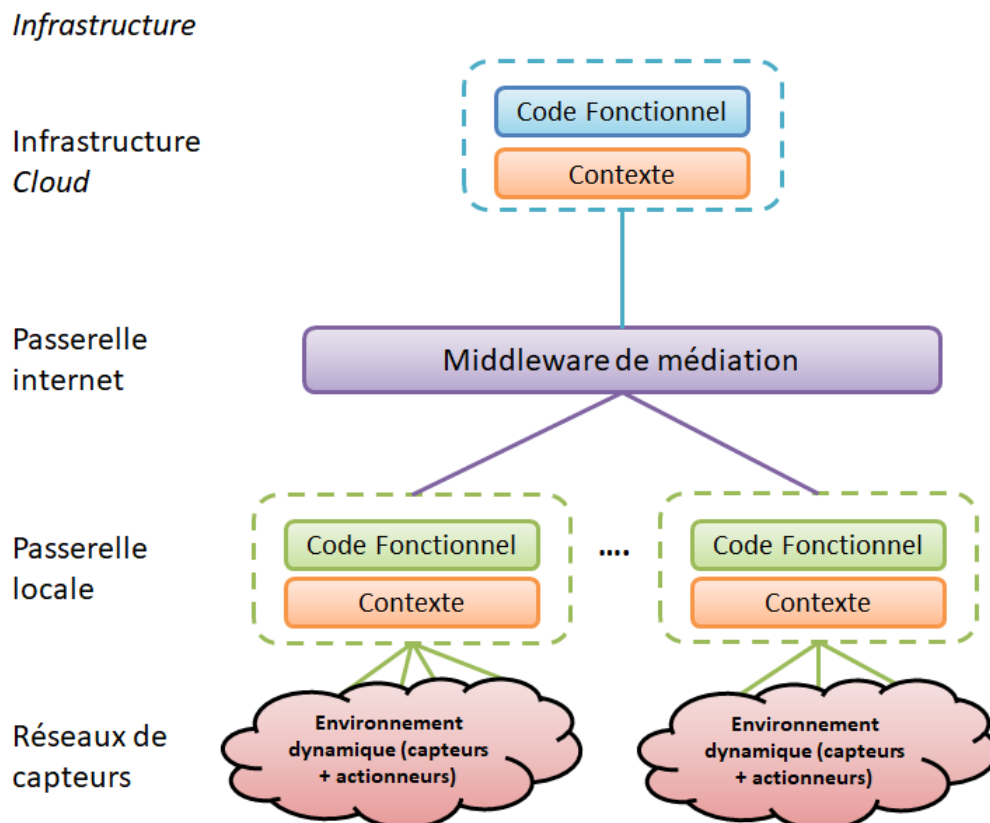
*Infrastructure*

Infrastructure *Cloud*

Code Fonctionnel

Contexte

Passerelle internet

Middleware de médiation

Passerelle locale

Code Fonctionnel

Contexte

....

Code Fonctionnel

Contexte

Réseaux de capteurs

Environnement dynamique (capteurs + actionneurs)

Environnement dynamique (capteurs + actionneurs)